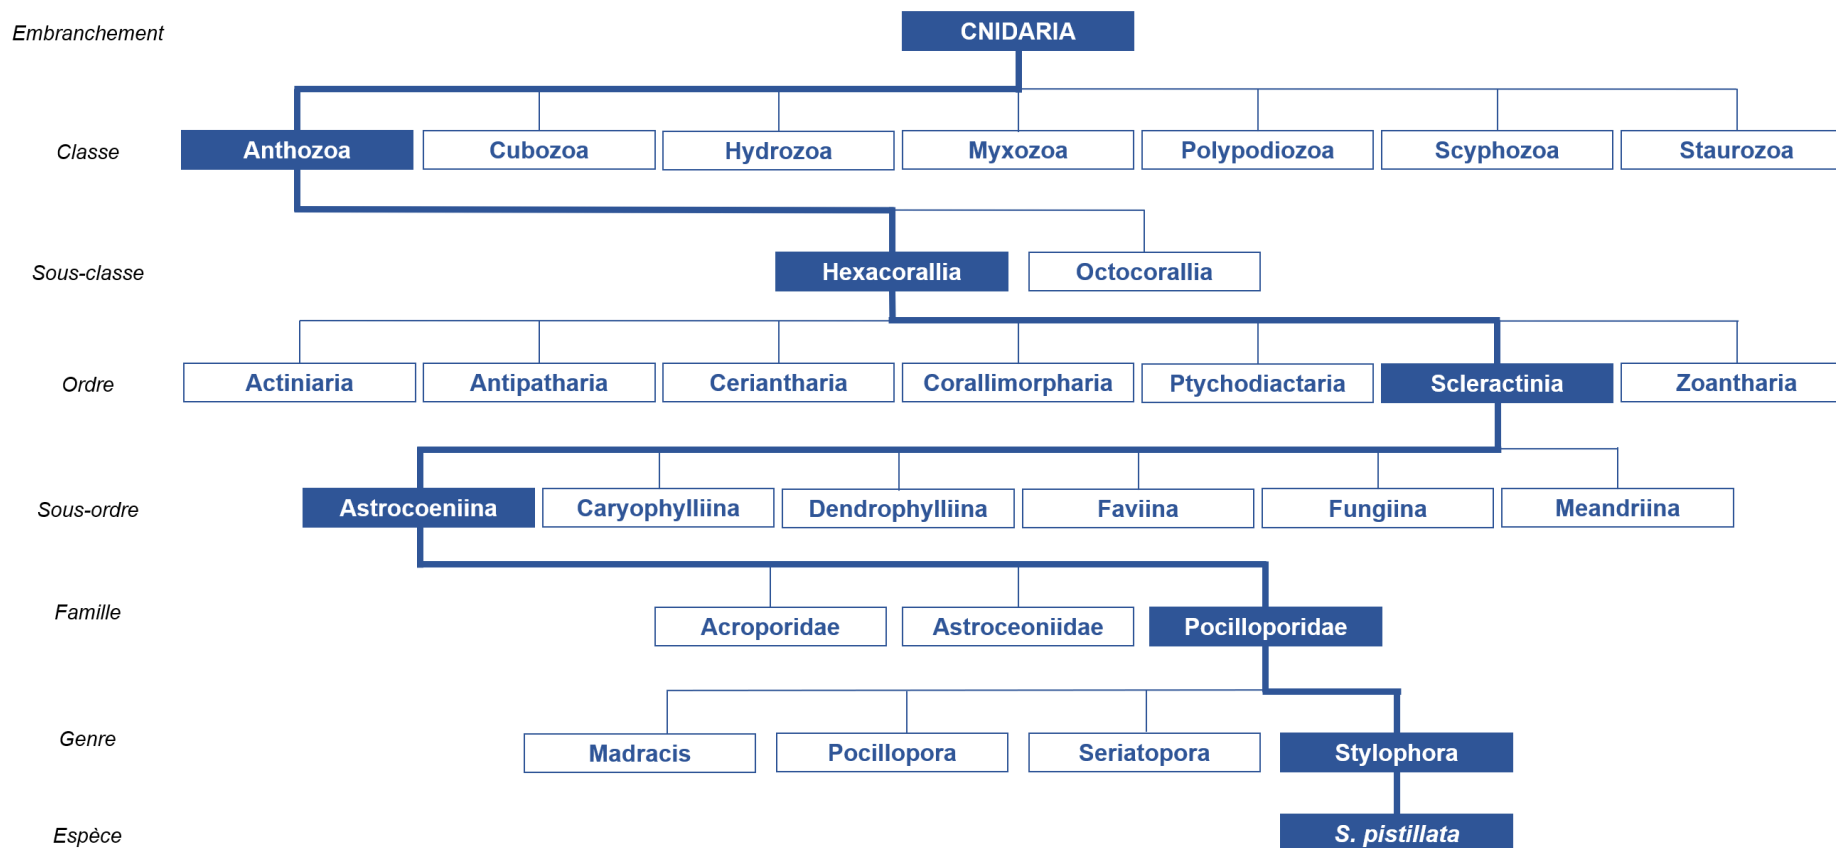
Embranchement
CNIDARIA

Classe
Anthozoa
Cubozoa
Hydrozoa
Myxozoa
Polypodiozoa
Scyphozoa
Staurozoa

Sous-classe
Hexacorallia
Octocorallia

Ordre
Actiniaria
Antipatharia
Ceriantharia
Corallimorpharia
Ptychodiactaria
Scleractinia
Zoantharia

Sous-ordre
Astrocoeniina
Caryophylliina
Dendrophylliina
Faviina
Fungiina
Meandriina

Famille
Acroporidae
Astroceoniidae
Pocilloporidae

Genre
Madracis
Pocillopora
Seriatopora
Stylophora

Espèce
S. pistillata